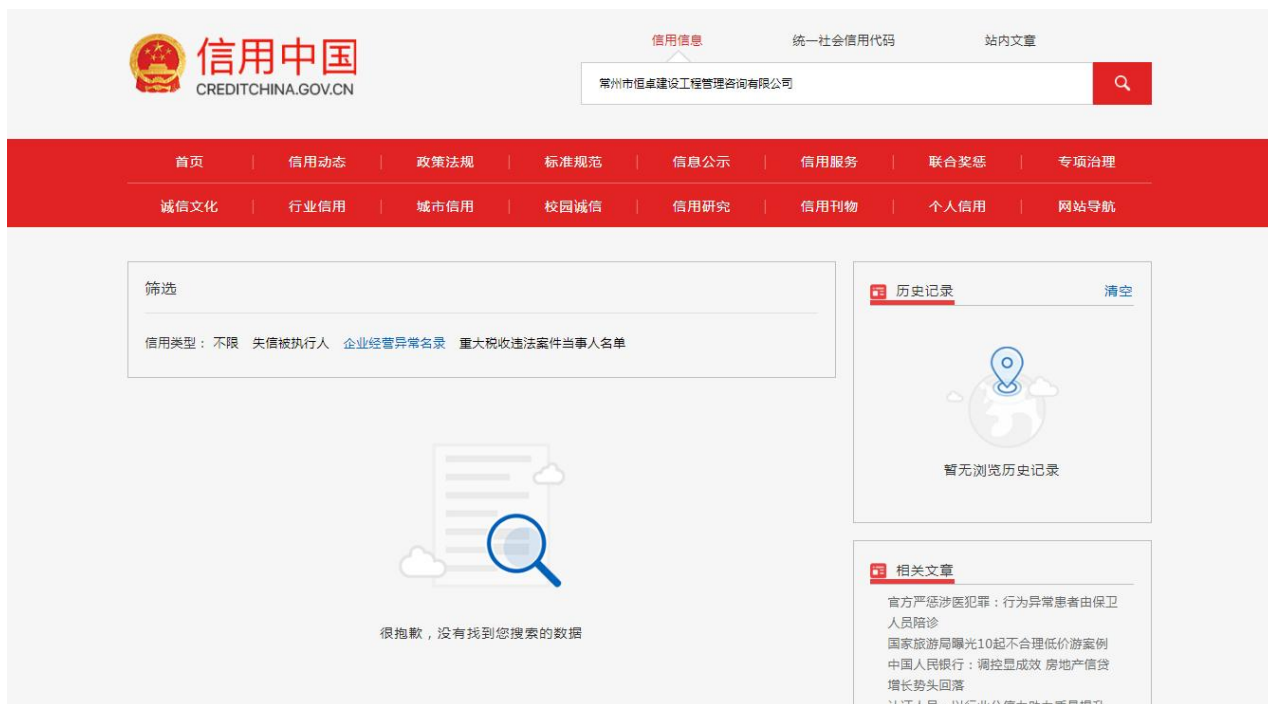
信用中国
CREDITCHINA.GOV.CN

信用信息　统一社会信用代码　站内文章

常州市恒卓建设工程管理咨询有限公司

首页 | 信用动态 | 政策法规 | 标准规范 | 信息公示 | 信用服务 | 联合奖惩 | 专项治理
诚信文化 | 行业信用 | 城市信用 | 校园诚信 | 信用研究 | 信用刊物 | 个人信用 | 网站导航

筛选

信用类型：不限　失信被执行人　企业经营异常名录　重大税收违法案件当事人名单

很抱歉，没有找到您搜索的数据

历史记录　清空

暂无浏览历史记录

相关文章

官方严惩涉医犯罪：行为异常患者由保卫人员陪诊
国家旅游局曝光10起不合理低价游案例
中国人民银行：调控显成效 房地产信贷增长势头回落
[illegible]